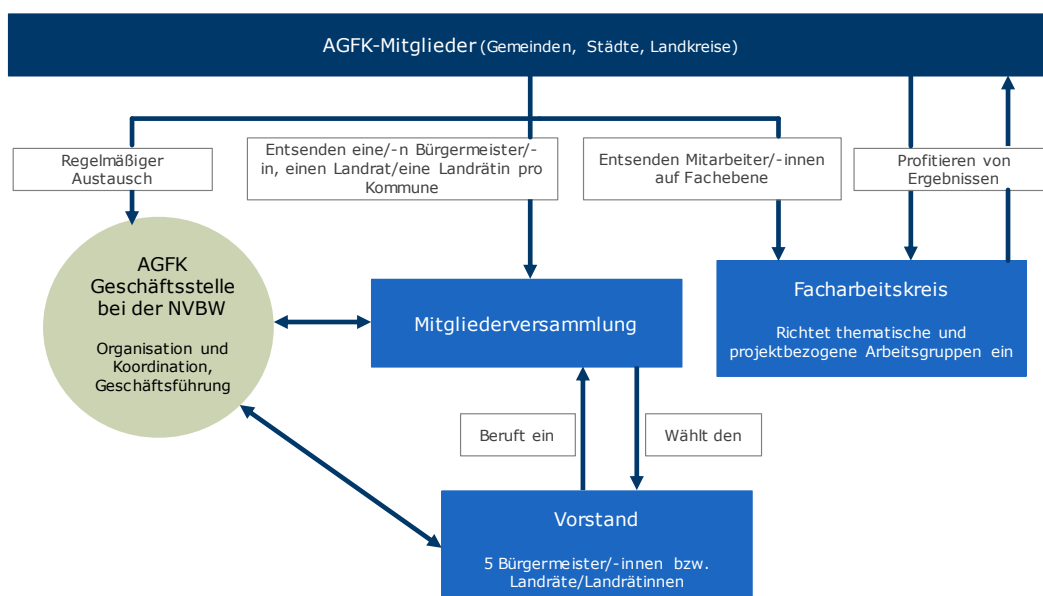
AGFK-Mitglieder (Gemeinden, Städte, Landkreise)

Regelmäßiger Austausch

Entsenden eine/-n Bürgermeister/-in, einen Landrat/eine Landrätin pro Kommune

Entsenden Mitarbeiter/-innen auf Fachebene

Profitieren von Ergebnissen

AGFK Geschäftsstelle bei der NVBW

Organisation und Koordination, Geschäftsführung

Mitgliederversammlung

Facharbeitskreis

Richtet thematische und projektbezogene Arbeitsgruppen ein

Beruft ein

Wählt den

Vorstand

5 Bürgermeister/-innen bzw. Landräte/Landrätinnen